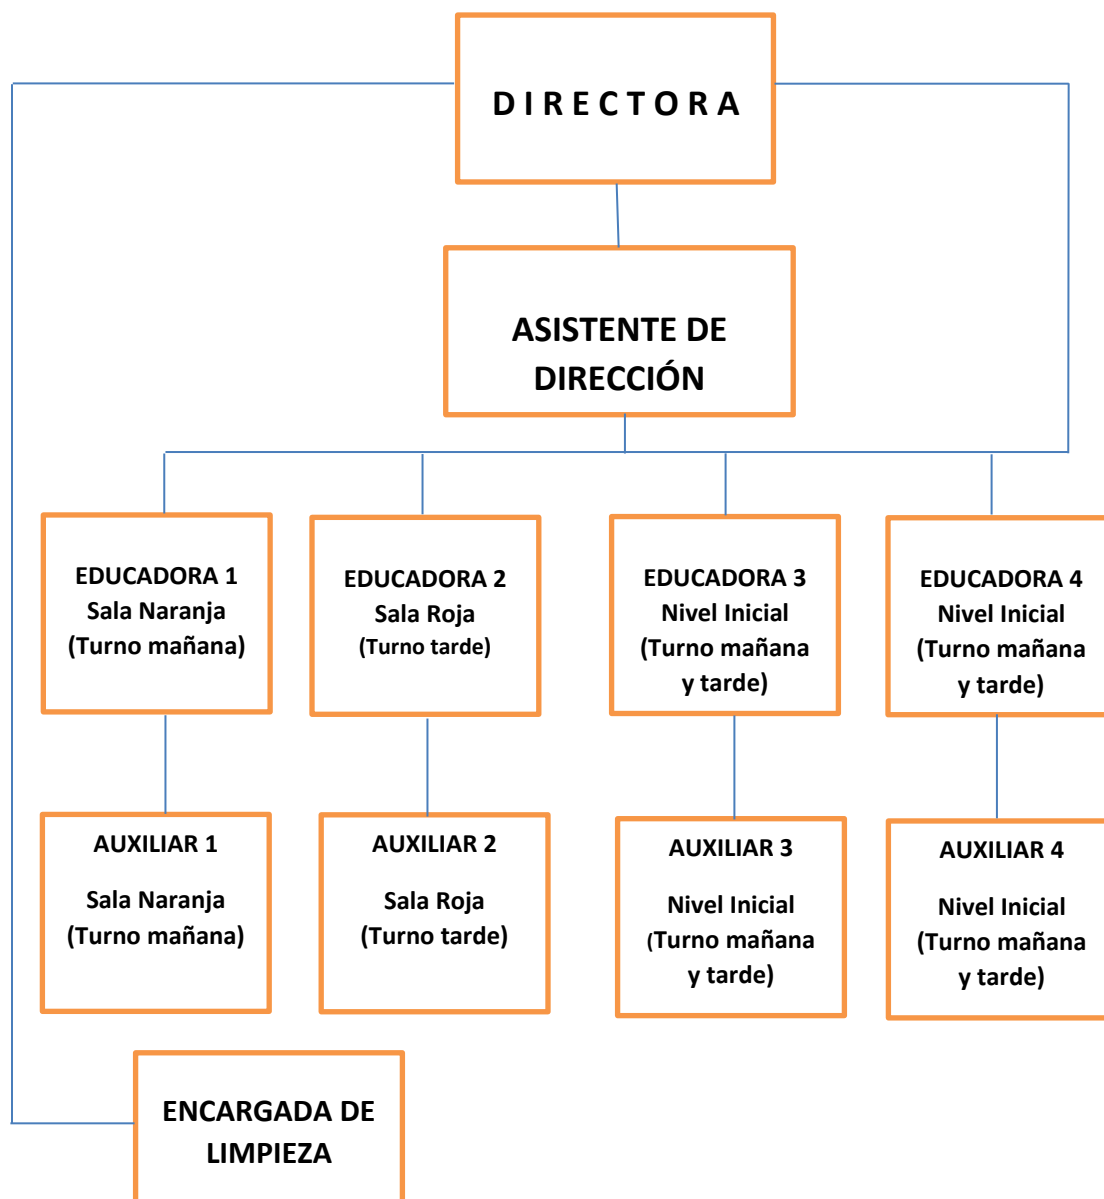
D I R E C T O R A

ASISTENTE DE DIRECCIÓN

EDUCADORA 1
Sala Naranja
(Turno mañana)

EDUCADORA 2
Sala Roja
(Turno tarde)

EDUCADORA 3
Nivel Inicial
(Turno mañana y tarde)

EDUCADORA 4
Nivel Inicial
(Turno mañana y tarde)

AUXILIAR 1
Sala Naranja
(Turno mañana)

AUXILIAR 2
Sala Roja
(Turno tarde)

AUXILIAR 3
Nivel Inicial
(Turno mañana y tarde)

AUXILIAR 4
Nivel Inicial
(Turno mañana y tarde)

ENCARGADA DE LIMPIEZA